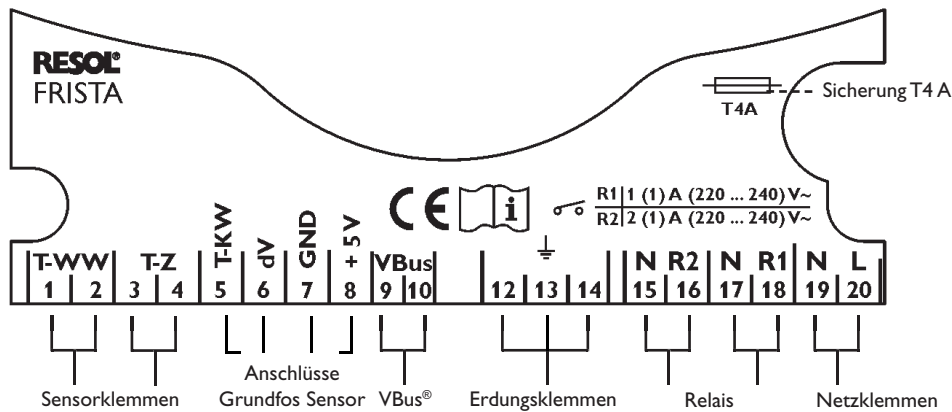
RESOL®
FRISTA

T4A
Sicherung T4 A

CE

R1 | 1 (1) A (220 ... 240) V~
R2 | 2 (1) A (220 ... 240) V~

| T-WW | | T-Z | | T-KW | dV | GND | + 5 V | VBus | | | | | N | R2 | N | R1 | N | L |
|---|---|---|---|---|---|---|---|---|---|---|---|---|---|---|---|---|---|---|
| 1 | 2 | 3 | 4 | 5 | 6 | 7 | 8 | 9 | 10 | 12 | 13 | 14 | 15 | 16 | 17 | 18 | 19 | 20 |

Sensorklemmen
Anschlüsse Grundfos Sensor
VBus®
Erdungsklemmen
Relais
Netzklemmen